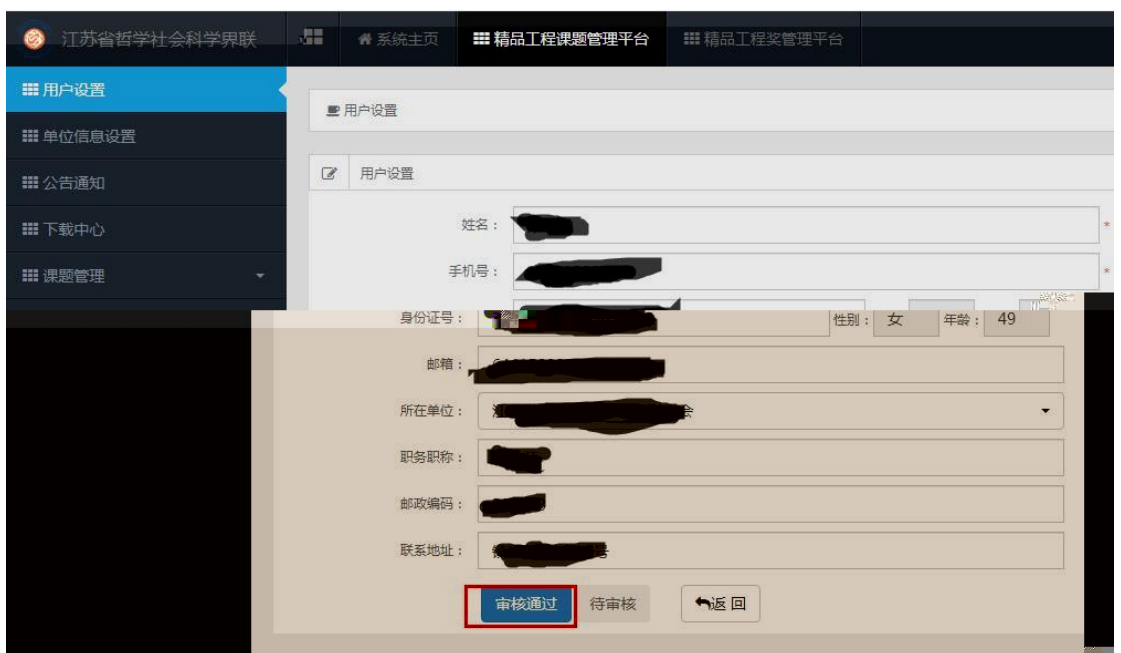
江苏省哲学社会科学界联

系统主页

精品工程课题管理平台

精品工程奖管理平台

用户设置

单位信息设置

公告通知

下载中心

课题管理

用户设置

用户设置

姓名：

*

手机号：

*

身份证号：

性别： 女

年龄： 49

邮箱：

所在单位：

职务职称：

邮政编码：

联系地址：

审核通过

待审核

返 回